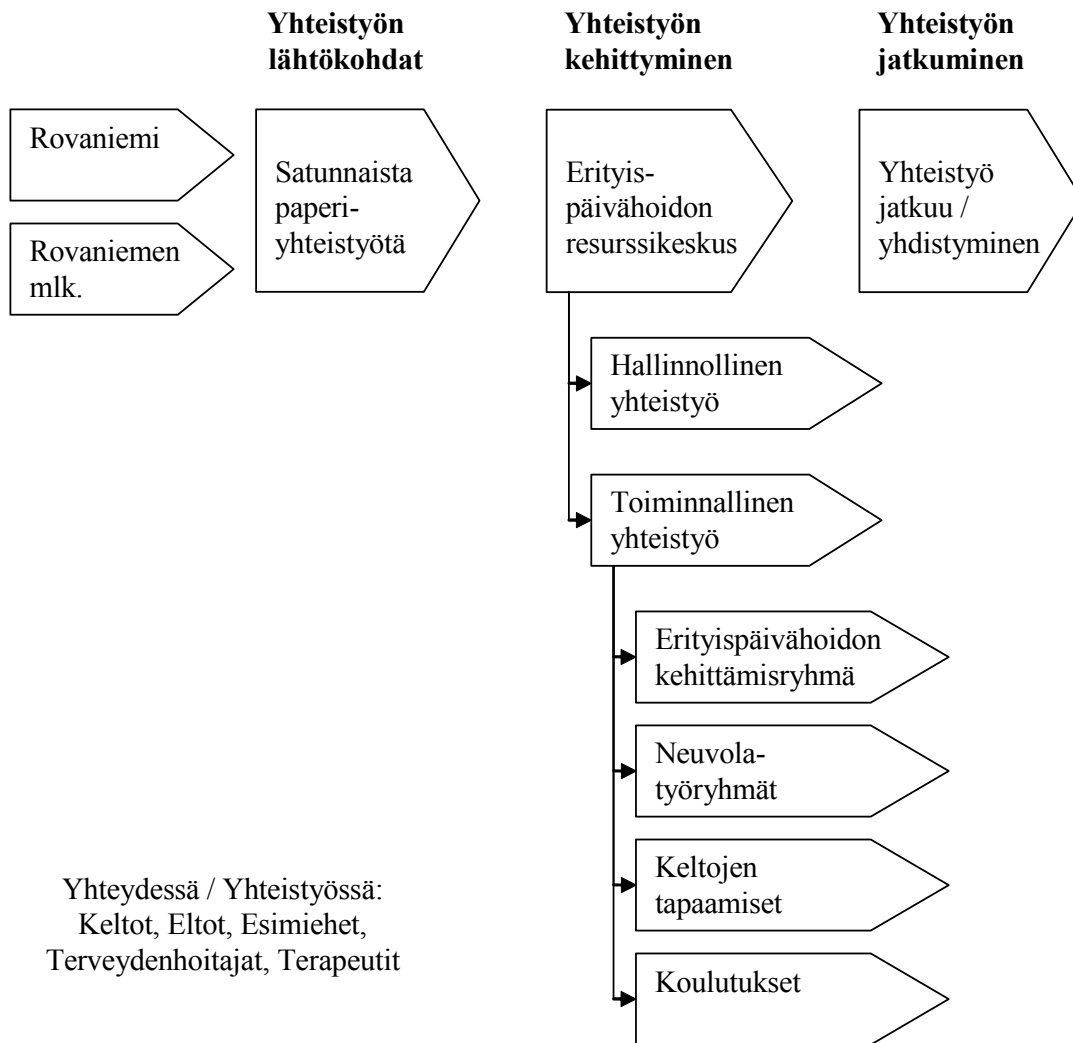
**Yhteistyön lähtökohdat**

**Yhteistyön kehittyminen**

**Yhteistyön jatkuminen**

Rovaniemi

Rovaniemen mlk.

Satunnaista paperiyhteistyötä

Erityispäivähoidon resurssikeskus

Yhteistyö jatkuu / yhdistyminen

Hallinnollinen yhteistyö

Toiminnallinen yhteistyö

Erityispäivähoidon kehittämisryhmä

Neuvolatyöryhmät

Keltojen tapaamiset

Koulutukset

Yhteydessä / Yhteistyössä: Keltot, Eltot, Esimiehet, Terveydenhoitajat, Terapeutit